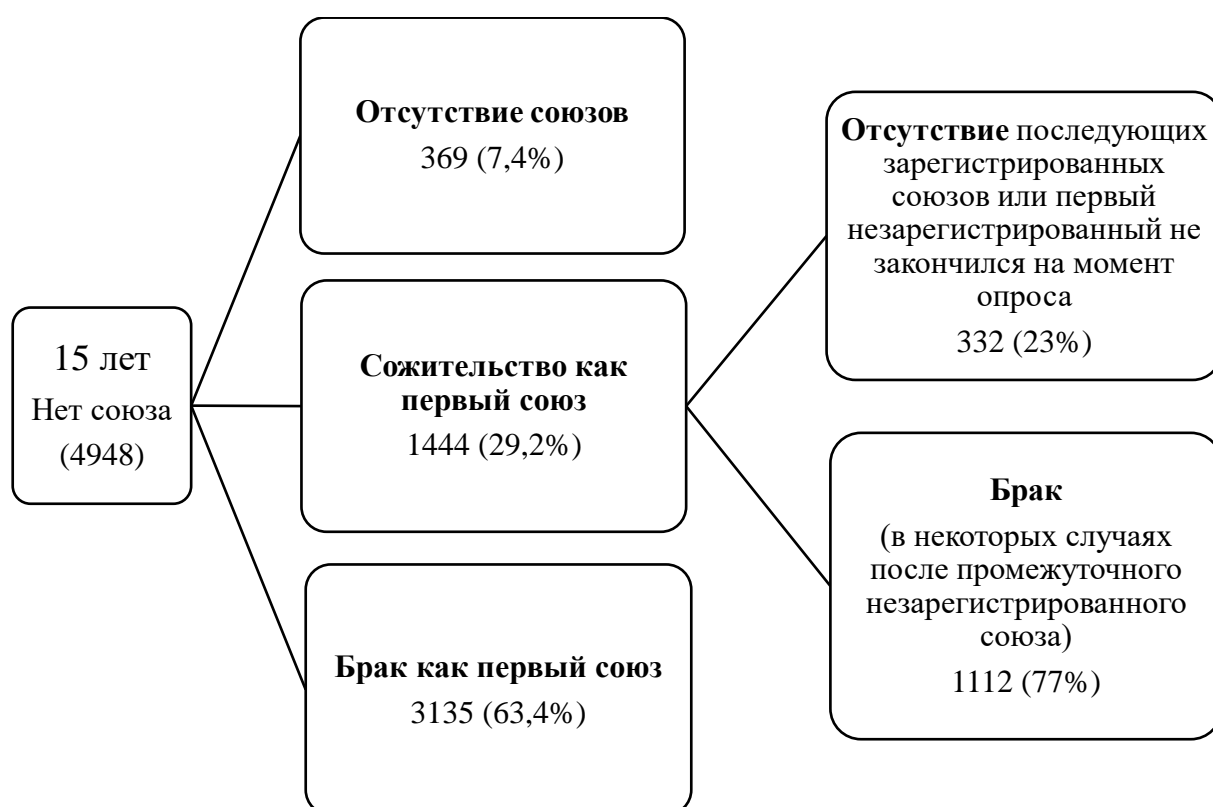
15 лет
Нет союза
(4948)

Отсутствие союзов
369 (7,4%)

Сожительство как первый союз
1444 (29,2%)

Брак как первый союз
3135 (63,4%)

Отсутствие последующих зарегистрированных союзов или первый незарегистрированный не закончился на момент опроса
332 (23%)

Брак
(в некоторых случаях после промежуточного незарегистрированного союза)
1112 (77%)